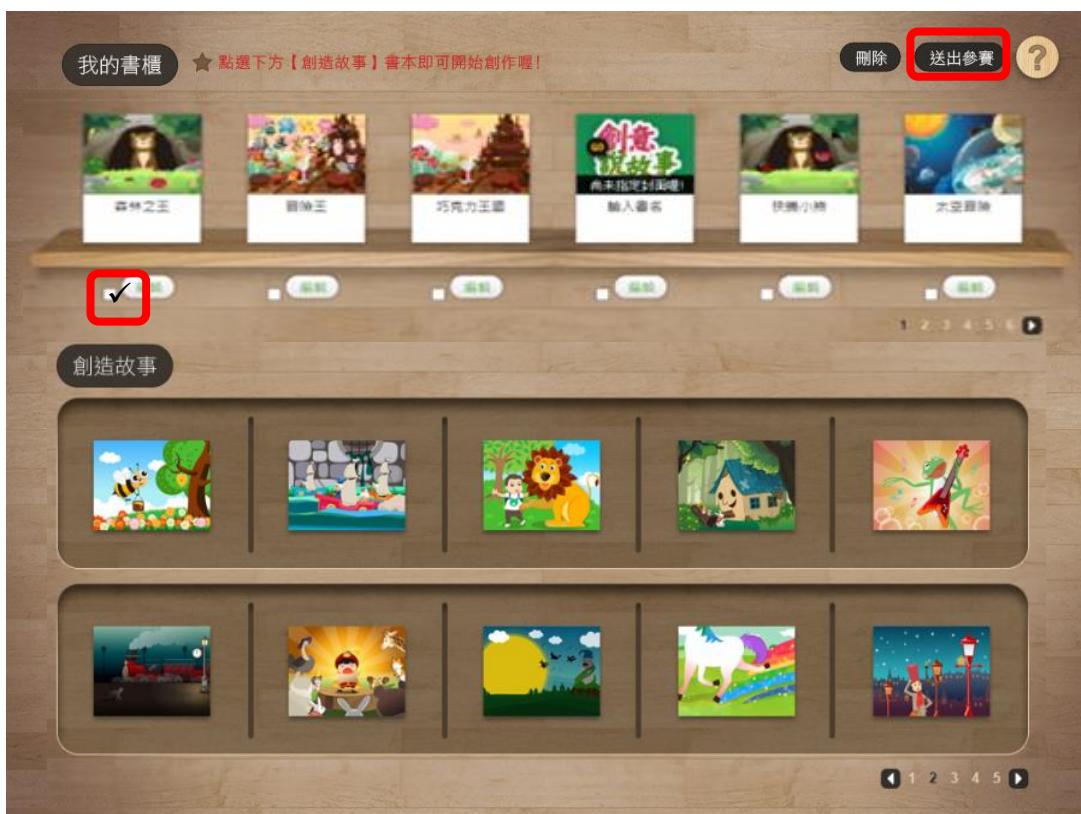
我的書櫃

點選下方【創造故事】書本即可開始創作喔!

刪除

送出參賽

?

森林之王

冒險王

巧克力王國

創意說故事

尚未指定封面喔!

輸入書名

快樂小熊

太空冒險

✓ 編輯

編輯

編輯

編輯

編輯

編輯

1 2 3 4 5 6

創造故事

1 2 3 4 5